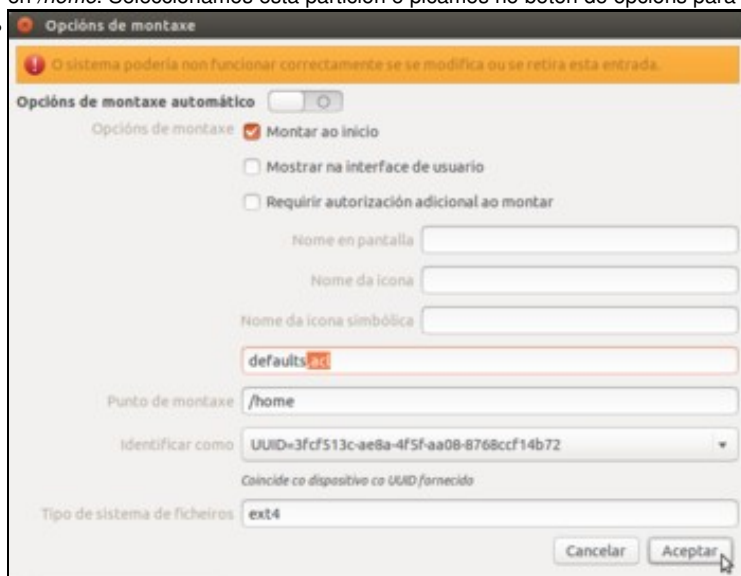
en /home. Seleccionamos esta partición e picamos no botón de opcións para

Opcións de montaxe

O sistema podería non funcionar correctamente se se modifica ou se retira esta entrada.

Opcións de montaxe automático

Opcións de montaxe
Montar ao inicio
Mostrar na interface de usuario
Requirir autorización adicional ao montar

Nome en pantalla

Nome da icona

Nome da icona simbólica

defaults,acl

Punto de montaxe /home

Identificar como UUID=3fcf513c-ae8a-4f5f-aa08-8768ccf14b72

Coincide co dispositivo co UUID fornecido

Tipo de sistema de ficheiros ext4

Cancelar Aceptar